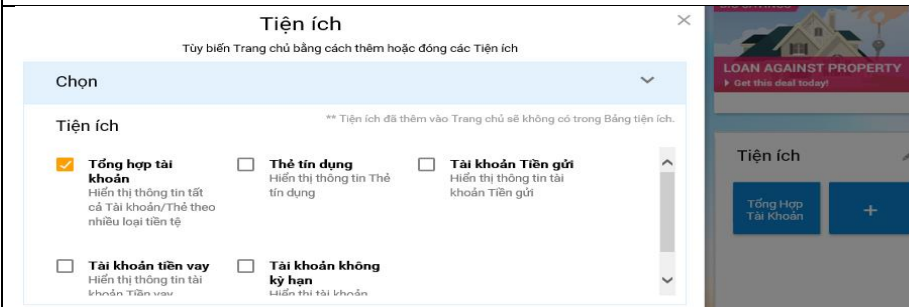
Tiện ích

Tùy biến Trang chủ bằng cách thêm hoặc đóng các Tiện ích

Chọn

Tiện ích

** Tiện ích đã thêm vào Trang chủ sẽ không có trong Bảng tiện ích.

Tổng hợp tài khoản
Hiển thị thông tin tất cả Tài khoản/Thẻ theo nhiều loại tiền tệ

Thẻ tín dụng
Hiển thị thông tin Thẻ tín dụng

Tài khoản Tiền gửi
Hiển thị thông tin tài khoản Tiền gửi

Tài khoản tiền vay
Hiển thị thông tin tài khoản Tiền vay

Tài khoản không kỳ hạn
Hiển thị tài khoản

LOAN AGAINST PROPERTY
▸ Get this deal today!

Tiện ích

Tổng Hợp Tài Khoản

+